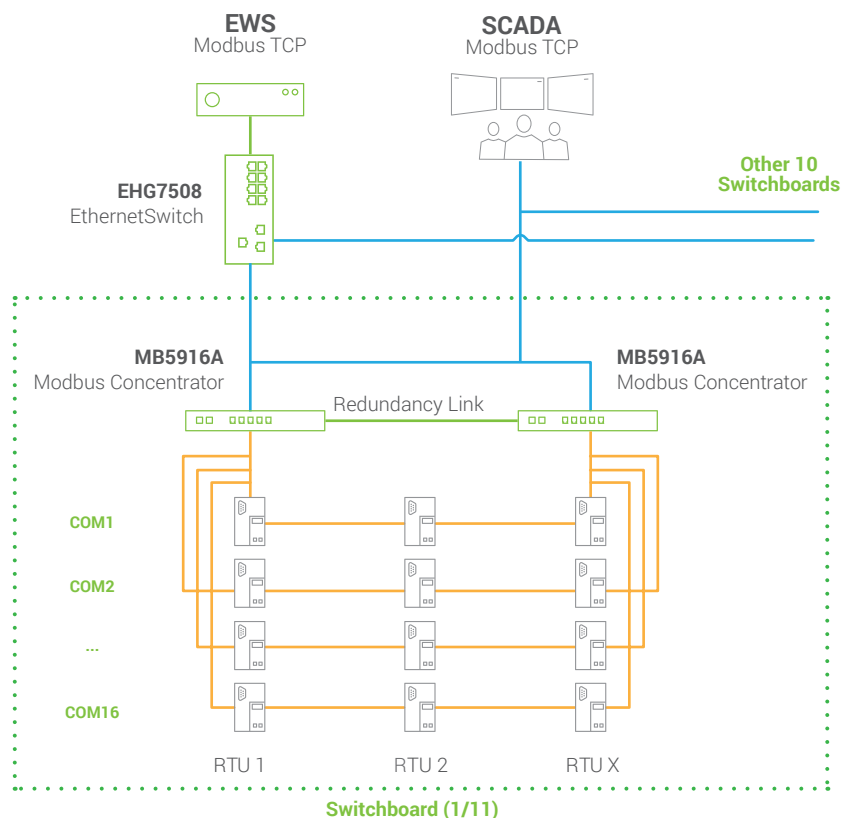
EWS
Modbus TCP

SCADA
Modbus TCP

Other 10
Switchboards

EHG7508
EthernetSwitch

MB5916A
Modbus Concentrator

MB5916A
Modbus Concentrator

Redundancy Link

COM1

COM2

...

COM16

RTU 1

RTU 2

RTU X

Switchboard (1/11)